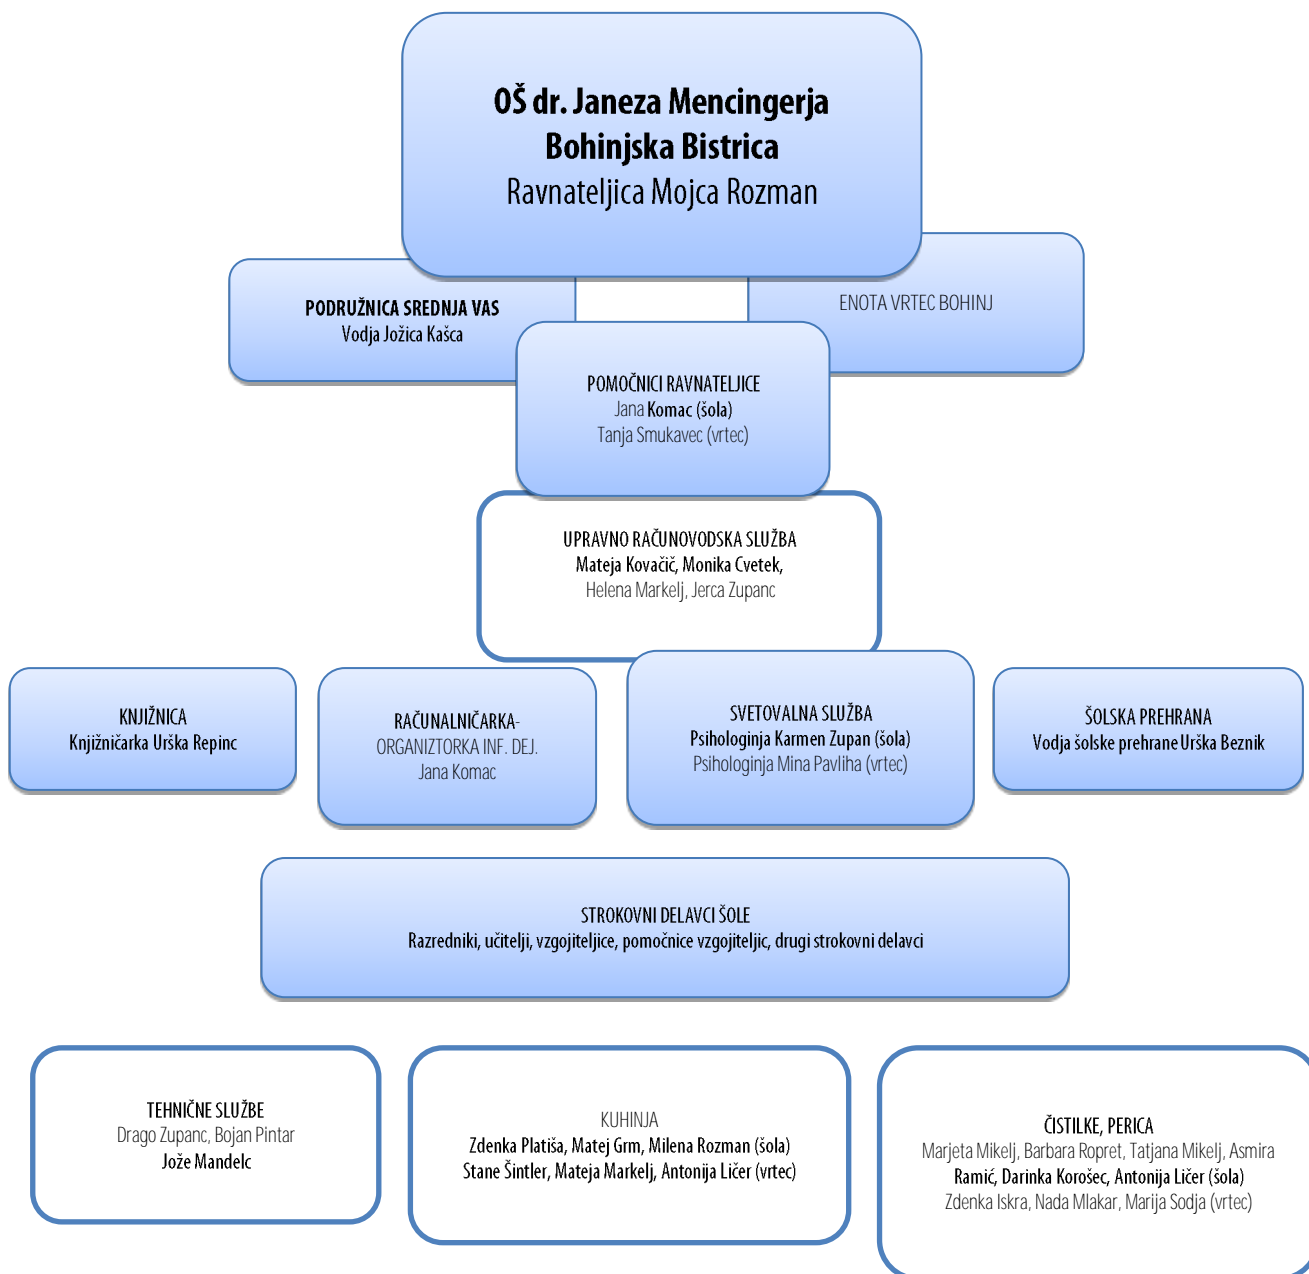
OŠ dr. Janeza Mencingerja
Bohinjska Bistrica
Ravnateljica Mojca Rozman

PODRUŽNICA SREDNJA VAS
Vodja Jožica Kašca

ENOTA VRTEC BOHINJ

POMOČNICI RAVNATELJICE
Jana Komac (šola)
Tanja Smukavec (vrtec)

UPRAVNO RAČUNOVODSKA SLUŽBA
Mateja Kovačič, Monika Cvetek,
Helena Markelj, Jerca Zupanc

KNJIŽNICA
Knjižničarka Urška Repinc

RAČUNALNIČARKA-
ORGANIZTORKA INF. DEJ.
Jana Komac

SVETOVALNA SLUŽBA
Psihologinja Karmen Zupan (šola)
Psihologinja Mina Pavliha (vrtec)

ŠOLSKA PREHRANA
Vodja šolske prehrane Urška Beznik

STROKOVNI DELAVCI ŠOLE
Razredniki, učitelji, vzgojiteljice, pomočnice vzgojiteljic, drugi strokovni delavci

TEHNIČNE SLUŽBE
Drago Zupanc, Bojan Pintar
Jože Mandelc

KUHINJA
Zdenka Platiša, Matej Grm, Milena Rozman (šola)
Stane Šintler, Mateja Markelj, Antonija Ličer (vrtec)

ČISTILKE, PERICA
Marjeta Mikelj, Barbara Ropret, Tatjana Mikelj, Asmira Ramić, Darinka Korošec, Antonija Ličer (šola)
Zdenka Iskra, Nada Mlakar, Marija Sodja (vrtec)